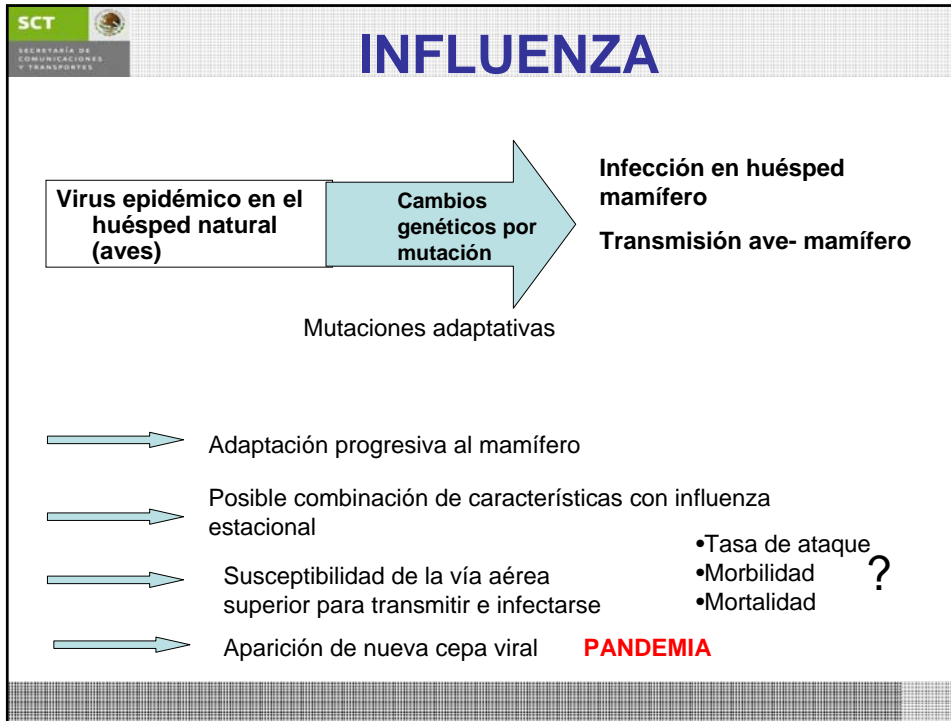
SCT
SECRETARÍA DE COMUNICACIONES Y TRANSPORTES

INFLUENZA

Virus epidémico en el huésped natural (aves)

Cambios genéticos por mutación

Infección en huésped mamífero

Transmisión ave- mamífero

Mutaciones adaptativas

Adaptación progresiva al mamífero

Posible combinación de características con influenza estacional

Susceptibilidad de la vía aérea superior para transmitir e infectarse

Aparición de nueva cepa viral PANDEMIA

•Tasa de ataque
•Morbilidad
•Mortalidad
?